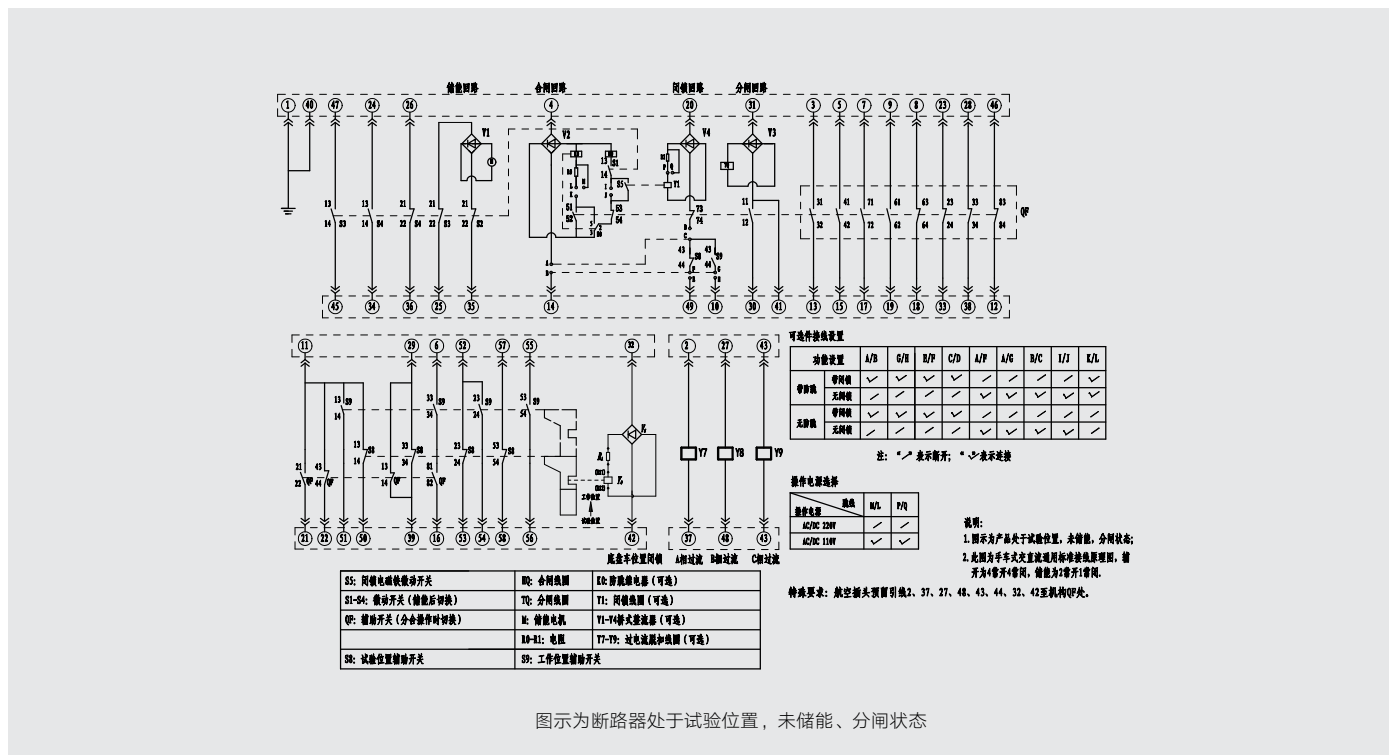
储能回路　合闸回路　闭锁回路　分闸回路

① ㊵ ㊼ ㉔ ㉖ ④ ⑳ ㉛ ③ ⑤ ⑦ ⑨ ⑧ ㉓ ㉘ ㊻

V1 V2 V4 V3

QF

㊺ ㉞ ㊱ ㉕ ㉟ ⑭ ㊾ ⑩ ㉚ ㊶ ⑬ ⑮ ⑰ ⑲ ⑱ ㉝ ㊳ ⑫

⑪ ㉙ ⑥ ㊷ ㊼ ㊿ ㉜ ② ㉗ ㊸

Y7 Y8 Y9

㉑ ㉒ 51 ㊿ ㊴ ⑯ 53 54 58 56 ㊷ ㊲ ㊽ ㊸

底盘车位置闭锁　A相过流　B相过流　C相过流

可选件接线设置

| 功能设置 | | A/B | G/H | E/F | C/D | A/F | A/G | B/C | I/J | K/L |
|---|---|---|---|---|---|---|---|---|---|---|
| 带脱扣 | 带闭锁 | ✓ | ✓ | ✓ | ✓ | ⁄ | ⁄ | ⁄ | ⁄ | ✓ |
| | 无闭锁 | ⁄ | ✓ | ⁄ | ⁄ | ⁄ | ✓ | ✓ | ✓ | ✓ |
| 无脱扣 | 带闭锁 | ✓ | ✓ | ✓ | ✓ | ⁄ | ⁄ | ⁄ | ⁄ | ⁄ |
| | 无闭锁 | ⁄ | ✓ | ⁄ | ⁄ | ⁄ | ✓ | ✓ | ✓ | ⁄ |

注："⁄"表示断开；"✓"表示连接

操作电源选择

| 接线 操作电源 | N/L | P/Q |
|---|---|---|
| AC/DC 220V | ⁄ | ⁄ |
| AC/DC 110V | ✓ | ✓ |

说明：
1.图示为产品处于试验位置，未储能，分闸状态；
2.此图为手车式交直流通用标准接线原理图，辅开为4常开4常闭，储能为2常开1常闭。

特殊要求：航空插头预留引线2、37、27、48、43、44、32、42至机构QF处。

| S5：闭锁电磁铁微动开关 | HQ：合闸线圈 | KO：防跳继电器（可选） |
|---|---|---|
| S1-S4：微动开关（储能后切换） | TQ：分闸线圈 | Y1：闭锁线圈（可选） |
| QF：辅助开关（分合操作时切换） | M：储能电机 | V1-V4桥式整流器（可选） |
| | R0-R1：电阻 | Y7-Y9：过电流脱扣线圈（可选） |
| S8：试验位置辅助开关 | S9：工作位置辅助开关 | |

图示为断路器处于试验位置，未储能、分闸状态